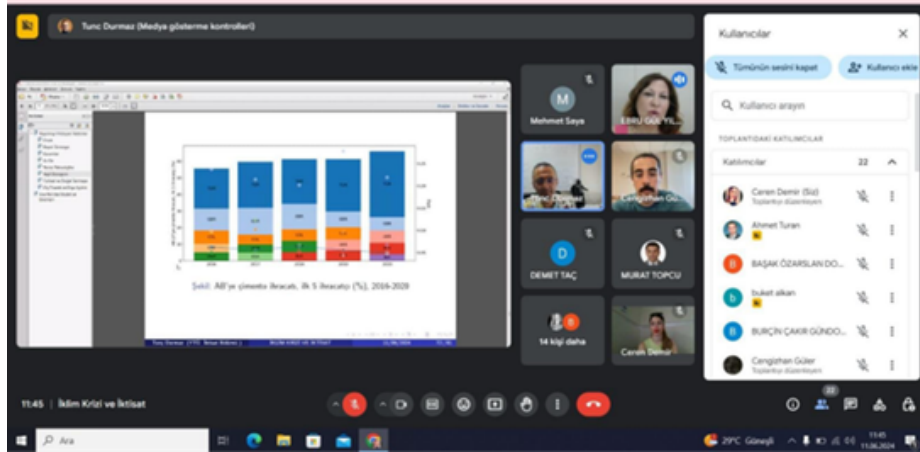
Tunc Durmaz (Medya gösterme kontrolleri)

Şekil: AB'ye çimento ihracatı, ilk 5 ihracatçı (%), 2016-2020

Mehmet Saya
EBRU GÜL YIL...
Tunc Durmaz
Cengizhan Gü...
D
DEMET TAÇ
MURAT TOPCU
14 kişi daha
Caren Demir

Kullanıcılar
Tümünün sesini kapat
Kullanıcı ekle
Kullanıcı arayın
TOPLANTIDAKİ KATILIMCILAR
Katılımcılar 22
Caren Demir (Siz)
Toplantıyı düzenleyen
Ahmet Turan
BAŞAK ÖZARSLAN DO...
buket alkan
BURÇİN ÇAKIR GÜNDO...
Cengizhan Güler
Toplantıyı düzenleyen

11:45 | İklim Krizi ve İktisat
22

Ara
29°C Güneşli
11:45
11.06.2024